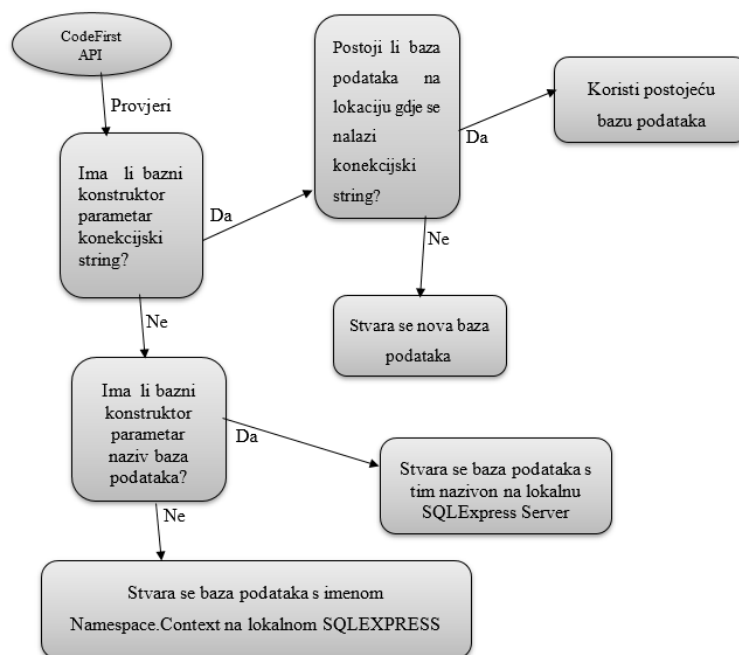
CodeFirst API

Provjeri

Ima li bazni konstruktor parametar konekcijski string?

Da

Postoji li baza podataka na lokaciju gdje se nalazi konekcijski string?

Da

Koristi postojeću bazu podataka

Ne

Stvara se nova baza podataka

Ne

Ima li bazni konstruktor parametar naziv baza podataka?

Da

Stvara se baza podataka s tim nazivon na lokalnu SQLExpress Server

Ne

Stvara se baza podataka s imenom Namespace.Context na lokalnom SQLEXPRESS